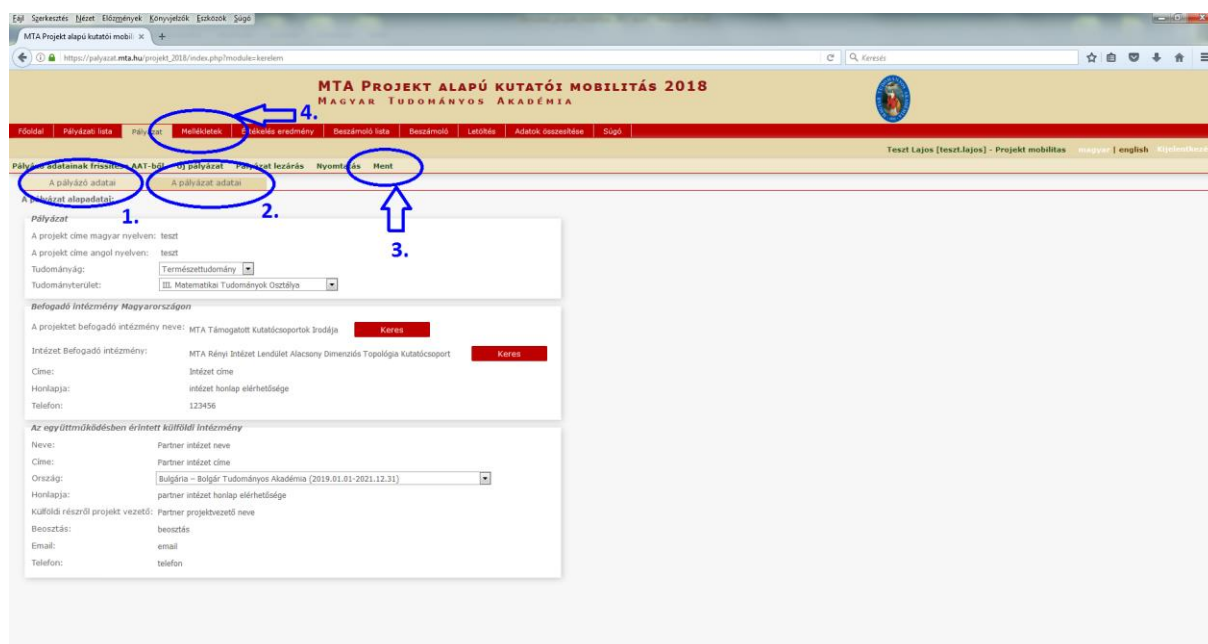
Fájl Szerkesztés Nézet Előzmények Könyvjelzők Eszközök Súgó

MTA Projekt alapú kutatói mobil ×

https://palyazat.mta.hu/projekt_2018/index.php?module=kerelem

Keresés

MTA Projekt alapú kutatói mobilitás 2018
Magyar Tudományos Akadémia

Főoldal | Pályázati lista | Pályázat | Mellékletek | Értékelés eredmény | Beszámoló lista | Beszámoló | Letöltés | Adatok összesítése | Súgó

4.

Teszt Lajos [teszt.lajos] - Projekt mobilitas magyar | english Kijelentkezés

Pályázó adatainak frissítése AAT-ből | Új pályázat | Pályázat lezárás | Nyomtatás | Ment

A pályázó adatai | A pályázat adatai

1. 2. 3.

A pályázat alapadatai:

Pályázat

A projekt címe magyar nyelven: teszt

A projekt címe angol nyelven: teszt

Tudományág: Természettudomány

Tudományterület: III. Matematikai Tudományok Osztálya

Befogadó intézmény Magyarországon

A projektet befogadó intézmény neve: MTA Támogatott Kutatócsoportok Irodája Keres

Intézet Befogadó intézmény: MTA Rényi Intézet Lendület Alacsony Dimenziós Topológia Kutatócsoport Keres

Címe: Intézet címe

Honlapja: intézet honlap elérhetősége

Telefon: 123456

Az együttműködésben érintett külföldi intézmény

Neve: Partner intézet neve

Címe: Partner intézet címe

Ország: Bulgária – Bolgár Tudományos Akadémia (2019.01.01-2021.12.31)

Honlapja: partner intézet honlap elérhetősége

Külföldi részről projekt vezető: Partner projektvezető neve

Beosztás: beosztás

Email: email

Telefon: telefon